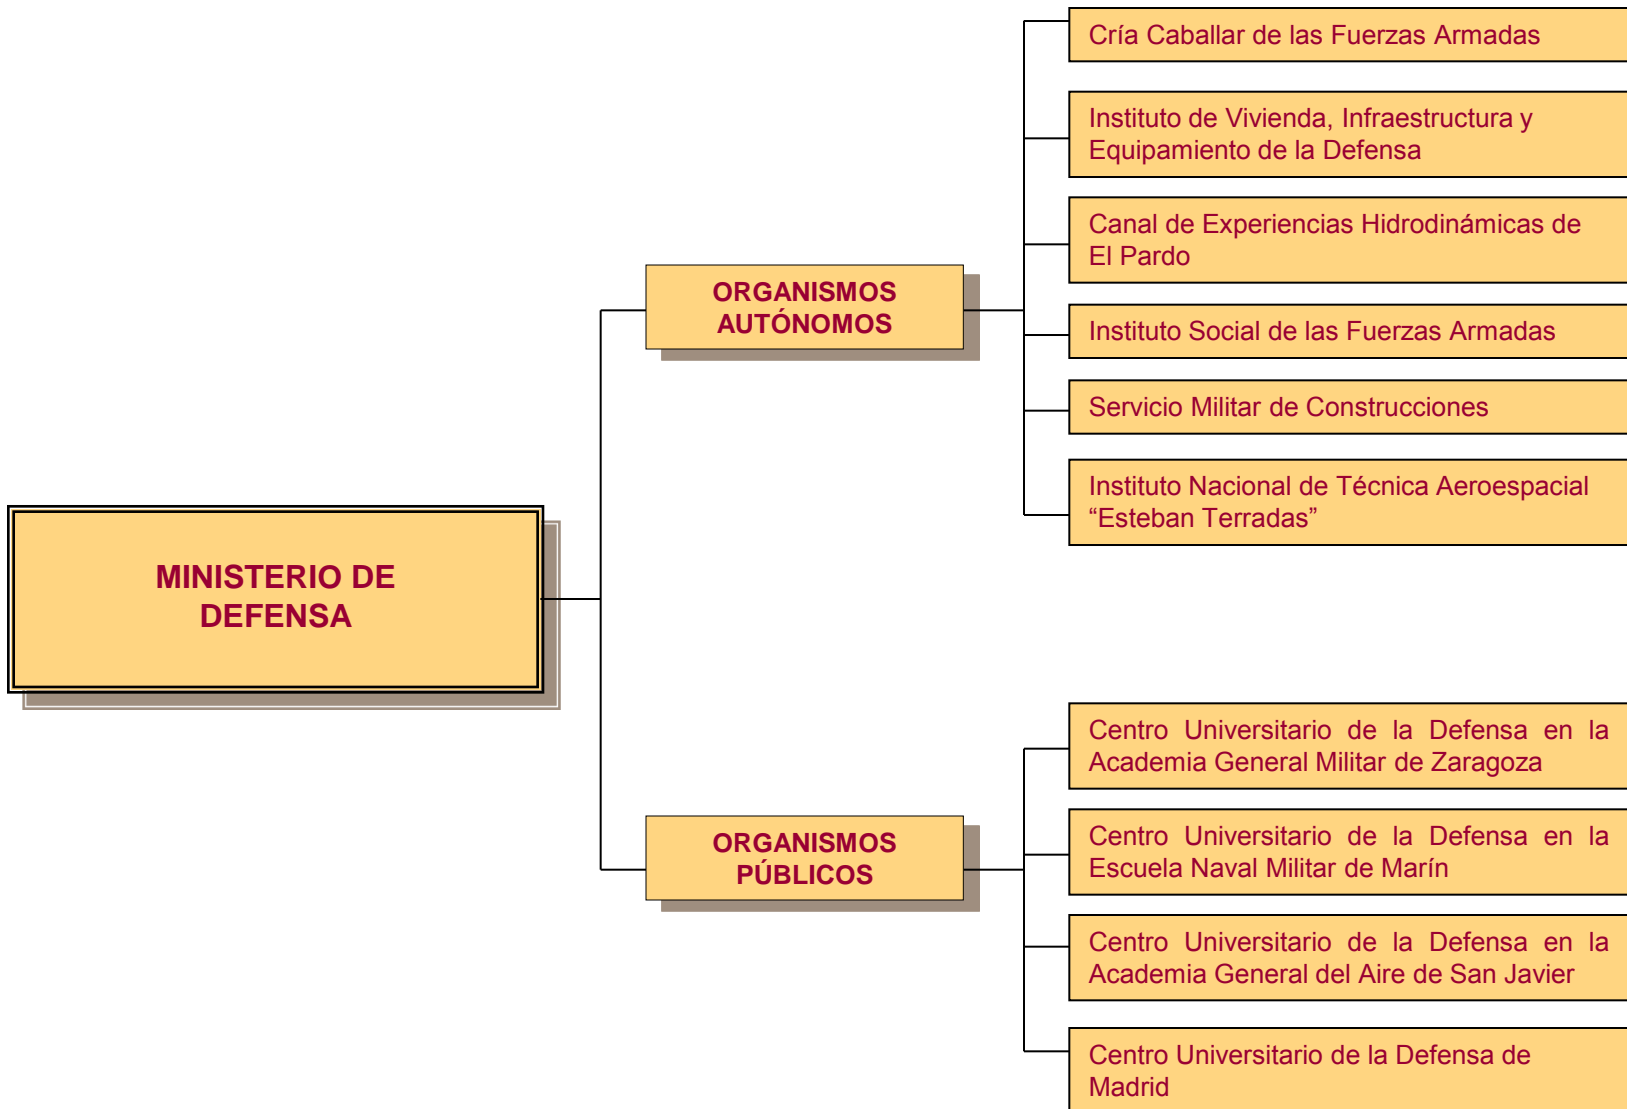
MINISTERIO DE DEFENSA

ORGANISMOS AUTÓNOMOS

Cría Caballar de las Fuerzas Armadas

Instituto de Vivienda, Infraestructura y Equipamiento de la Defensa

Canal de Experiencias Hidrodinámicas de El Pardo

Instituto Social de las Fuerzas Armadas

Servicio Militar de Construcciones

Instituto Nacional de Técnica Aeroespacial “Esteban Terradas”

ORGANISMOS PÚBLICOS

Centro Universitario de la Defensa en la Academia General Militar de Zaragoza

Centro Universitario de la Defensa en la Escuela Naval Militar de Marín

Centro Universitario de la Defensa en la Academia General del Aire de San Javier

Centro Universitario de la Defensa de Madrid